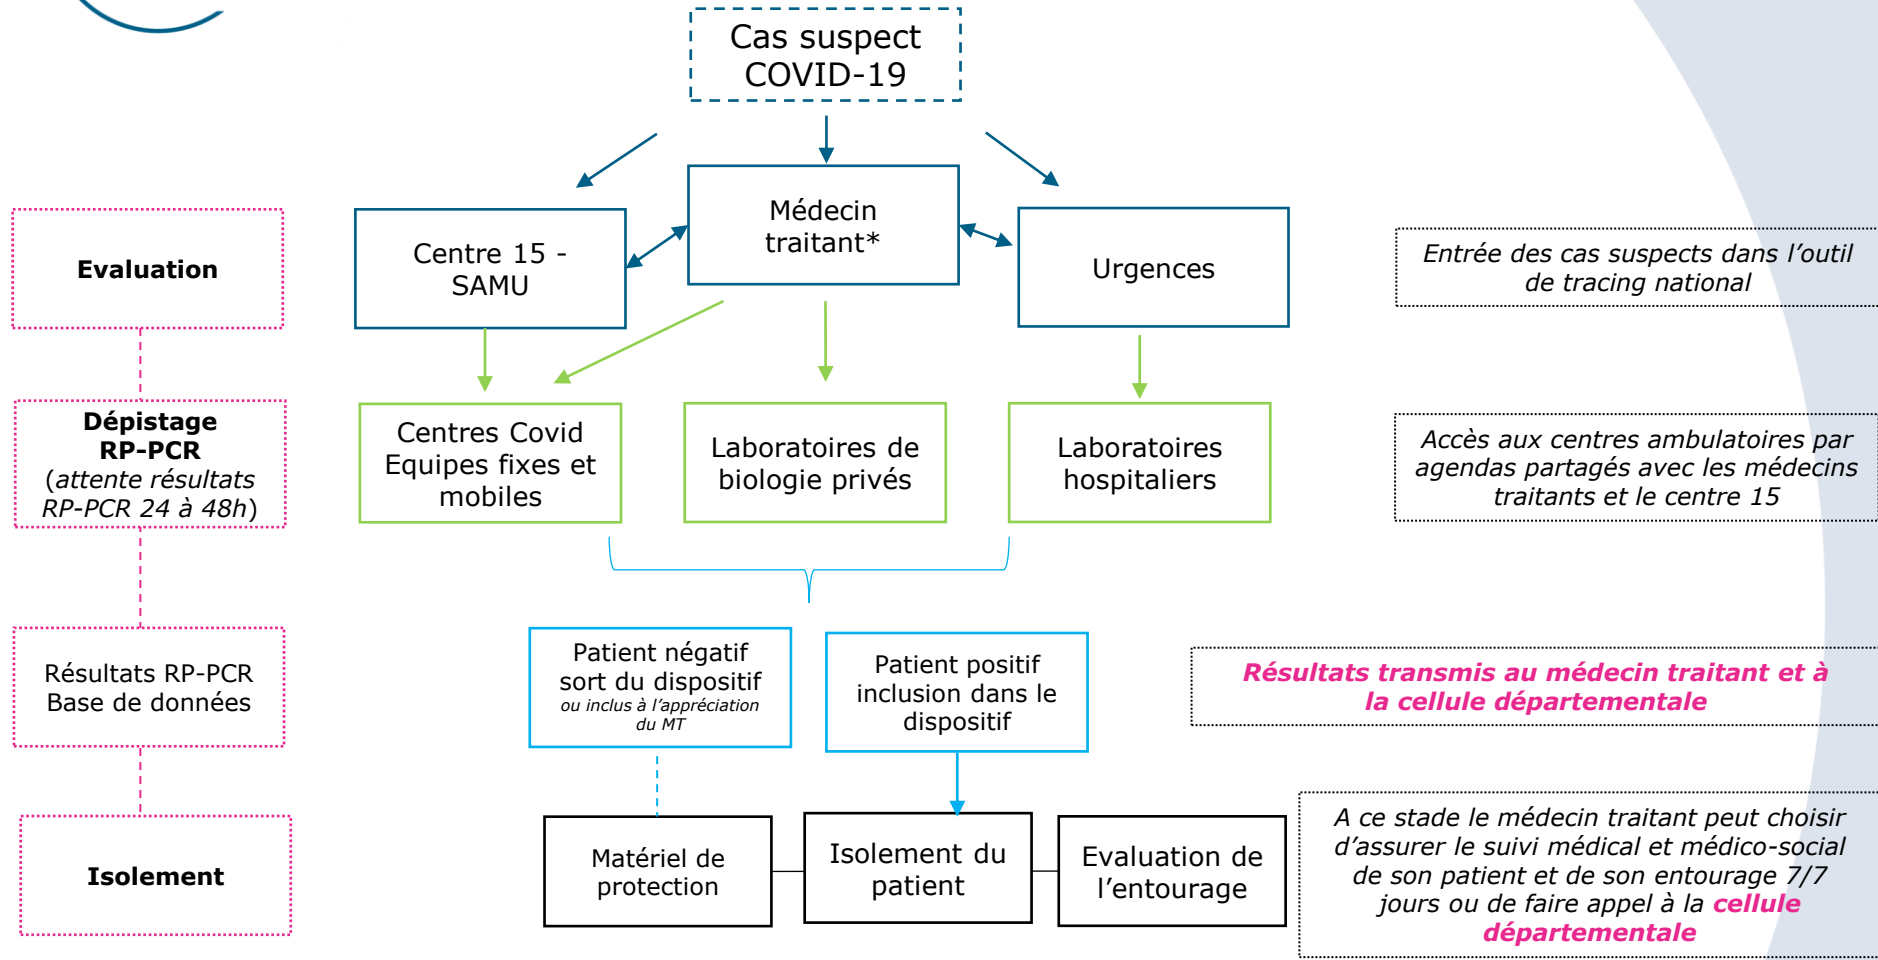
Cas suspect COVID-19

Evaluation

Centre 15 - SAMU

Médecin traitant*

Urgences

Entrée des cas suspects dans l'outil de tracing national

Dépistage RP-PCR (attente résultats RP-PCR 24 à 48h)

Centres Covid Equipes fixes et mobiles

Laboratoires de biologie privés

Laboratoires hospitaliers

Accès aux centres ambulatoires par agendas partagés avec les médecins traitants et le centre 15

Résultats RP-PCR Base de données

Patient négatif sort du dispositif ou inclus à l'appréciation du MT

Patient positif inclusion dans le dispositif

Résultats transmis au médecin traitant et à la cellule départementale

Isolement

Matériel de protection

Isolement du patient

Evaluation de l'entourage

A ce stade le médecin traitant peut choisir d'assurer le suivi médical et médico-social de son patient et de son entourage 7/7 jours ou de faire appel à la cellule départementale